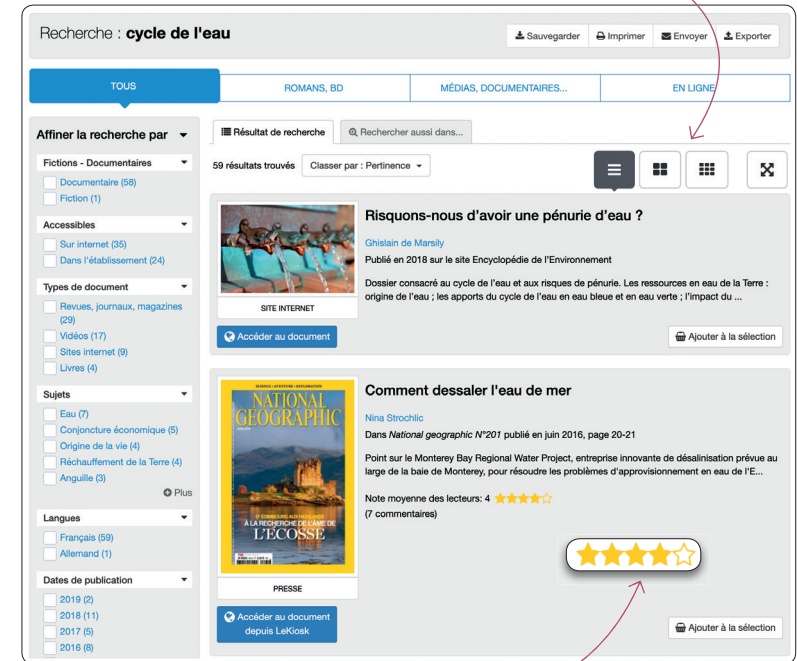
Recherche : **cycle de l'eau**

Sauvegarder Imprimer Envoyer Exporter

TOUS

ROMANS, BD

MÉDIAS, DOCUMENTAIRES...

EN LIGNE

Affiner la recherche par

Fictions - Documentaires
Documentaire (58)
Fiction (1)

Accessibles
Sur internet (35)
Dans l'établissement (24)

Types de document
Revues, journaux, magazines (29)
Vidéos (17)
Sites internet (9)
Livres (4)

Sujets
Eau (7)
Conjoncture économique (5)
Origine de la vie (4)
Réchauffement de la Terre (4)
Anguille (3)
Plus

Langues
Français (59)
Allemand (1)

Dates de publication
2019 (2)
2018 (11)
2017 (5)
2016 (8)

Résultat de recherche

Rechercher aussi dans...

59 résultats trouvés Classer par : Pertinence

Risquons-nous d'avoir une pénurie d'eau ?

Ghislain de Marsily

Publié en 2018 sur le site Encyclopédie de l'Environnement

Dossier consacré au cycle de l'eau et aux risques de pénurie. Les ressources en eau de la Terre : origine de l'eau ; les apports du cycle de l'eau en eau bleue et en eau verte ; l'impact du ...

SITE INTERNET

Accéder au document

Ajouter à la sélection

Comment dessaler l'eau de mer

Nina Strochlic

Dans *National geographic N°201* publié en juin 2016, page 20-21

Point sur le Monterey Bay Regional Water Project, entreprise innovante de désalinisation prévue au large de la baie de Monterey, pour résoudre les problèmes d'approvisionnement en eau de l'E...

Note moyenne des lecteurs: 4

(7 commentaires)

NATIONAL GEOGRAPHIC

À LA RECHERCHE DE L'ÂME DE L'ÉCOSSE

PRESSE

Accéder au document depuis LeKiosk

Ajouter à la sélection